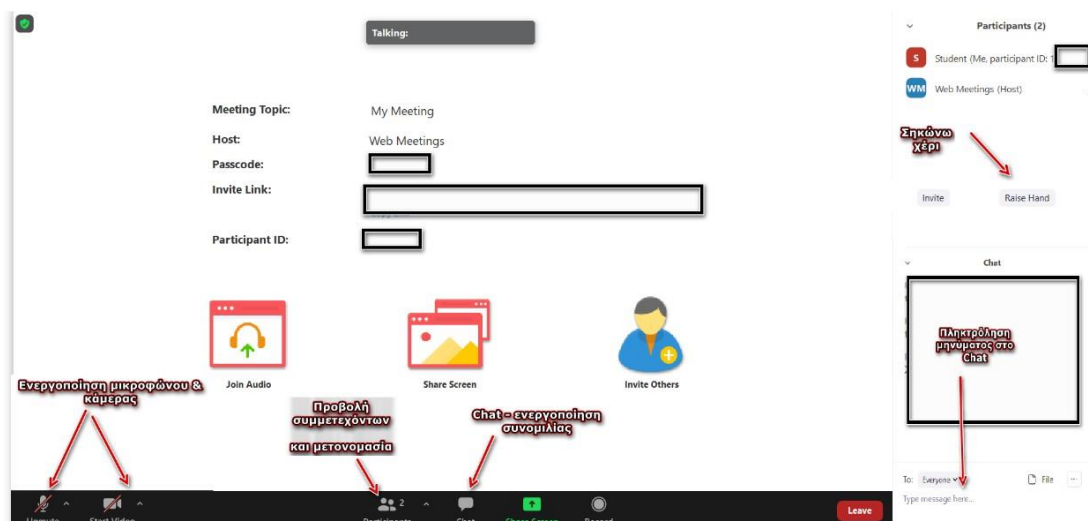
Talking:

Meeting Topic: My Meeting

Host: Web Meetings

Passcode:

Invite Link:

Participant ID:

Join Audio

Share Screen

Invite Others

Participants (2)

Student (Me, participant ID: 1

Web Meetings (Host)

Σηκώνω χέρι

Invite

Raise Hand

Chat

Πληκτρόληση μηνύματος στο Chat

To: Everyone

File

Type message here...

Ενεργοποίηση μικροφώνου & κάμερας

Προβολή συμμετεχόντων και μετονομασία

Chat - ενεργοποίηση συνομιλίας

Unmute

Start Video

2

Participants

Chat

Share Screen

Record

Leave